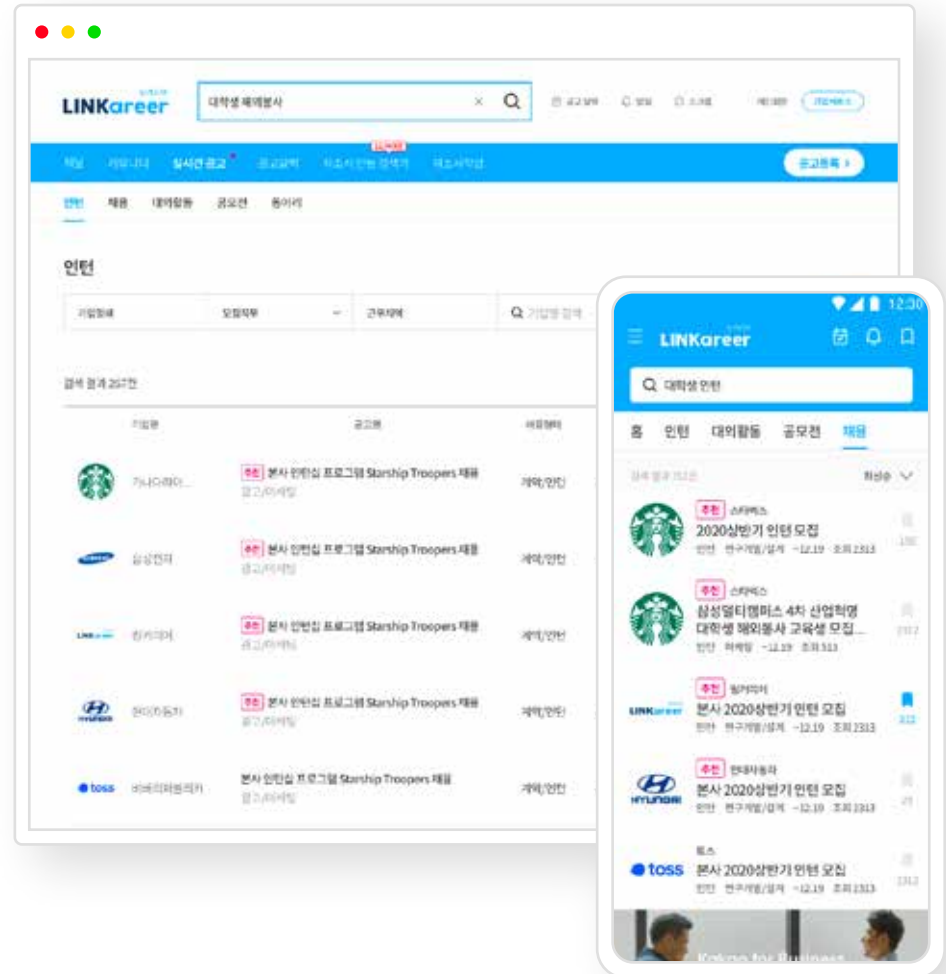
LINKareer
대학생 해외봉사
실시간 공고
공고등록 >
인턴 채용 대외활동 공모전 동아리

인턴

기업형태 모집직무 근무지역 기업명 검색

검색 결과 257건

기업명 공고명

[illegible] 추천 본사 인턴십 프로그램 Starship Troopers 채용 계약/인턴
삼성전자 추천 본사 인턴십 프로그램 Starship Troopers 채용 계약/인턴
링커리어 추천 본사 인턴십 프로그램 Starship Troopers 채용 계약/인턴
현대자동차 추천 본사 인턴십 프로그램 Starship Troopers 채용 계약/인턴
비바리퍼블리카 본사 인턴십 프로그램 Starship Troopers 채용 계약/인턴

12:30
LINKareer
대학생 인턴
홈 인턴 대외활동 공모전 채용
최신순

추천 스타벅스
2020상반기 인턴 모집

추천 스타벅스
삼성멀티캠퍼스 4차 산업혁명 대학생 해외봉사 교육생 모집...

추천 링커리어
본사 2020상반기 인턴 모집

추천 현대자동차
본사 2020상반기 인턴 모집

토스
본사 2020상반기 인턴 모집

toss
HYUNDAI